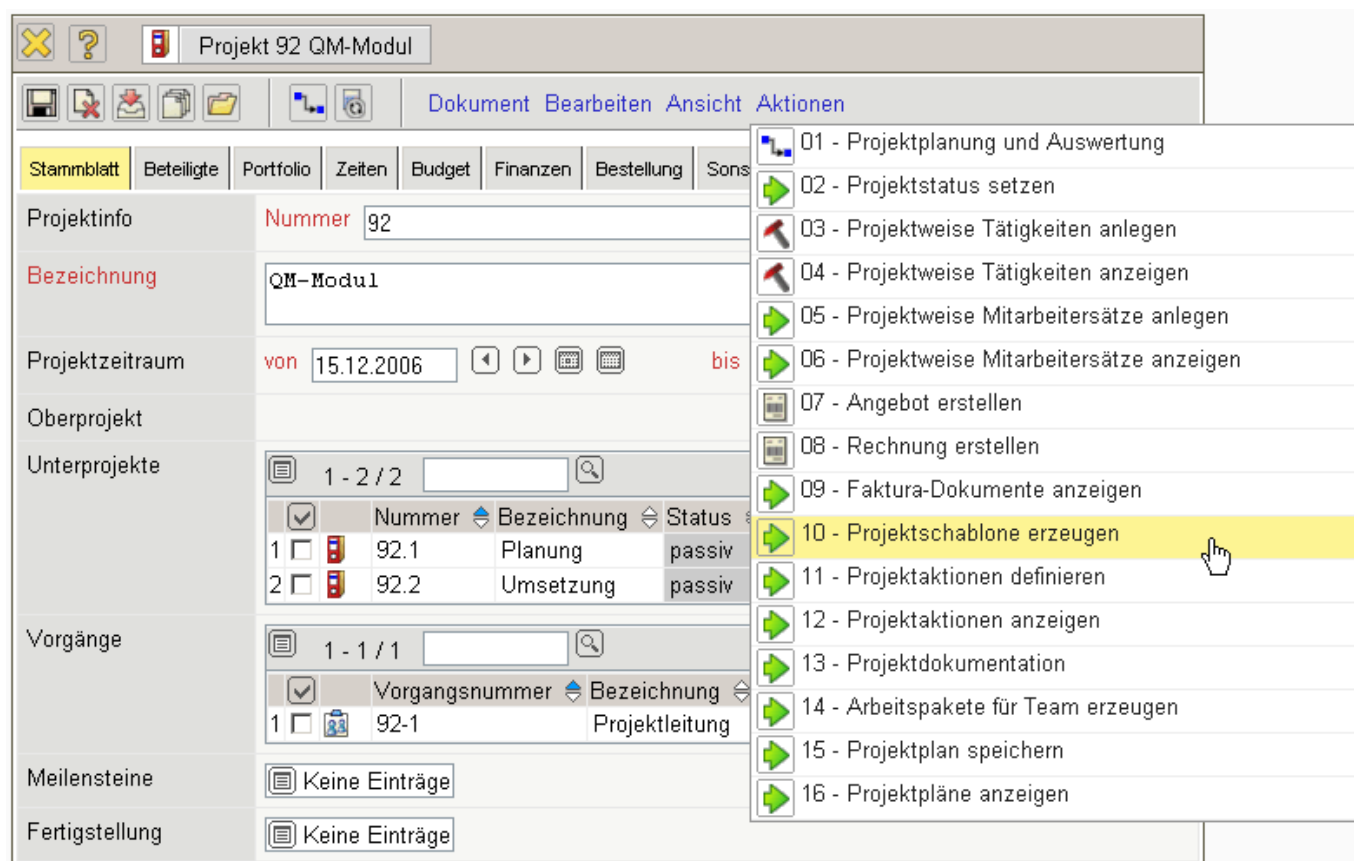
Projekt 92 QM-Modul

Dokument Bearbeiten Ansicht Aktionen

Stammblatt | Beteiligte | Portfolio | Zeiten | Budget | Finanzen | Bestellung | Sons

Projektinfo
Nummer 92

Bezeichnung
QM-Modul

Projektzeitraum
von 15.12.2006
bis

Oberprojekt

Unterprojekte
1 - 2 / 2

| | | | Nummer | Bezeichnung | Status |
|---|---|---|---|---|---|
| 1 | | | 92.1 | Planung | passiv |
| 2 | | | 92.2 | Umsetzung | passiv |

Vorgänge
1 - 1 / 1

| | | | Vorgangsnummer | Bezeichnung |
|---|---|---|---|---|
| 1 | | | 92-1 | Projektleitung |

Meilensteine
Keine Einträge

Fertigstellung
Keine Einträge

01 - Projektplanung und Auswertung
02 - Projektstatus setzen
03 - Projektweise Tätigkeiten anlegen
04 - Projektweise Tätigkeiten anzeigen
05 - Projektweise Mitarbeitersätze anlegen
06 - Projektweise Mitarbeitersätze anzeigen
07 - Angebot erstellen
08 - Rechnung erstellen
09 - Faktura-Dokumente anzeigen
10 - Projektschablone erzeugen
11 - Projektaktionen definieren
12 - Projektaktionen anzeigen
13 - Projektdokumentation
14 - Arbeitspakete für Team erzeugen
15 - Projektplan speichern
16 - Projektpläne anzeigen